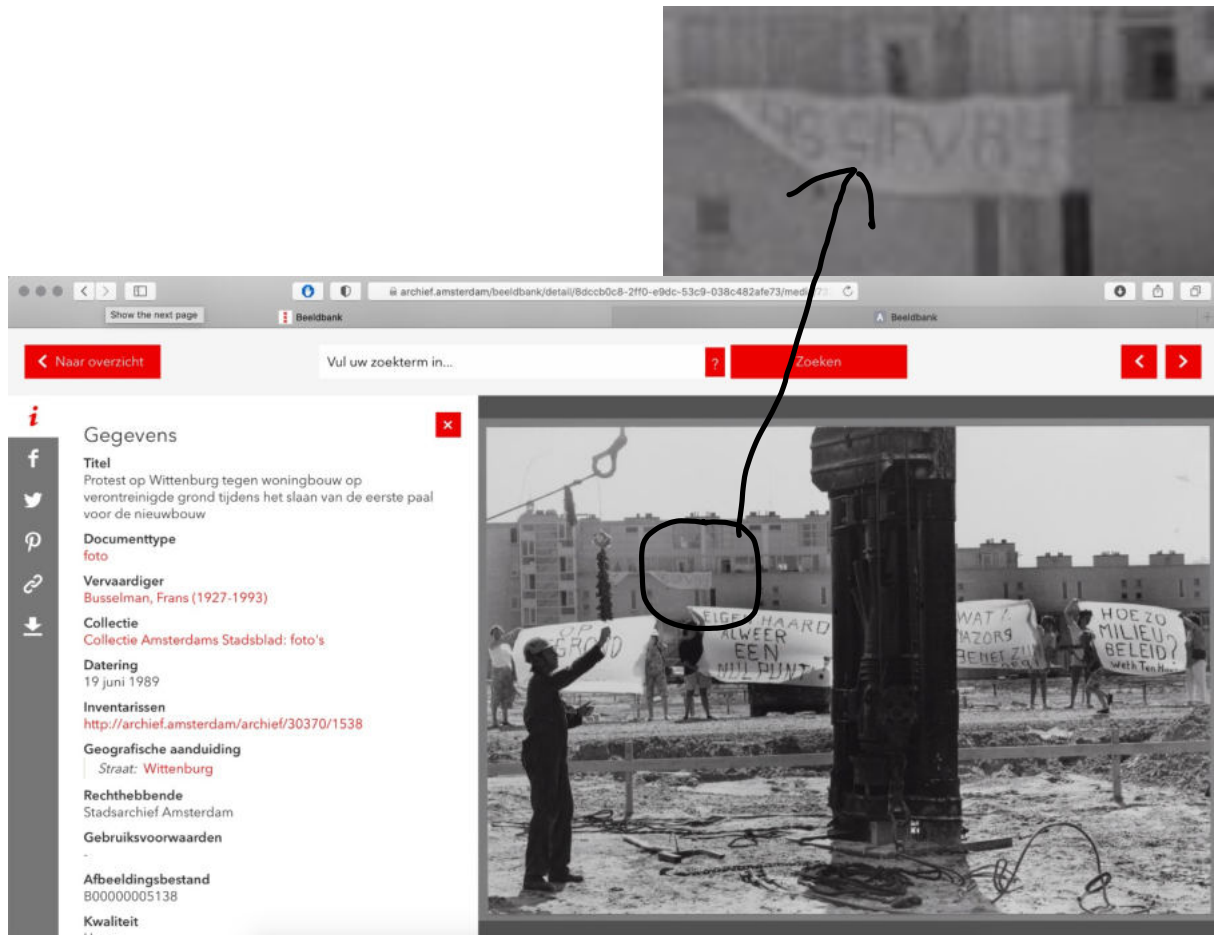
archief.amsterdam/beeldbank/detail/8dccb0c8-2ff0-e9dc-53c9-038c482afe73/medi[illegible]

Show the next page

Beeldbank

Beeldbank

Naar overzicht

Vul uw zoekterm in...

?

Zoeken

Gegevens

Titel
Protest op Wittenburg tegen woningbouw op verontreinigde grond tijdens het slaan van de eerste paal voor de nieuwbouw

Documenttype
foto

Vervaardiger
Busselman, Frans (1927-1993)

Collectie
Collectie Amsterdams Stadsblad: foto's

Datering
19 juni 1989

Inventarissen
http://archief.amsterdam/archief/30370/1538

Geografische aanduiding
Straat: Wittenburg

Rechthebbende
Stadsarchief Amsterdam

Gebruiksvoorwaarden
-

Afbeeldingsbestand
B00000005138

Kwaliteit

OP GROND

EIGE HAARD ALWEER EEN NULPUNT

WAT! MAZORG BENET ZIJ

HOE ZO MILIEU BELEID? Weth Ten Hoo